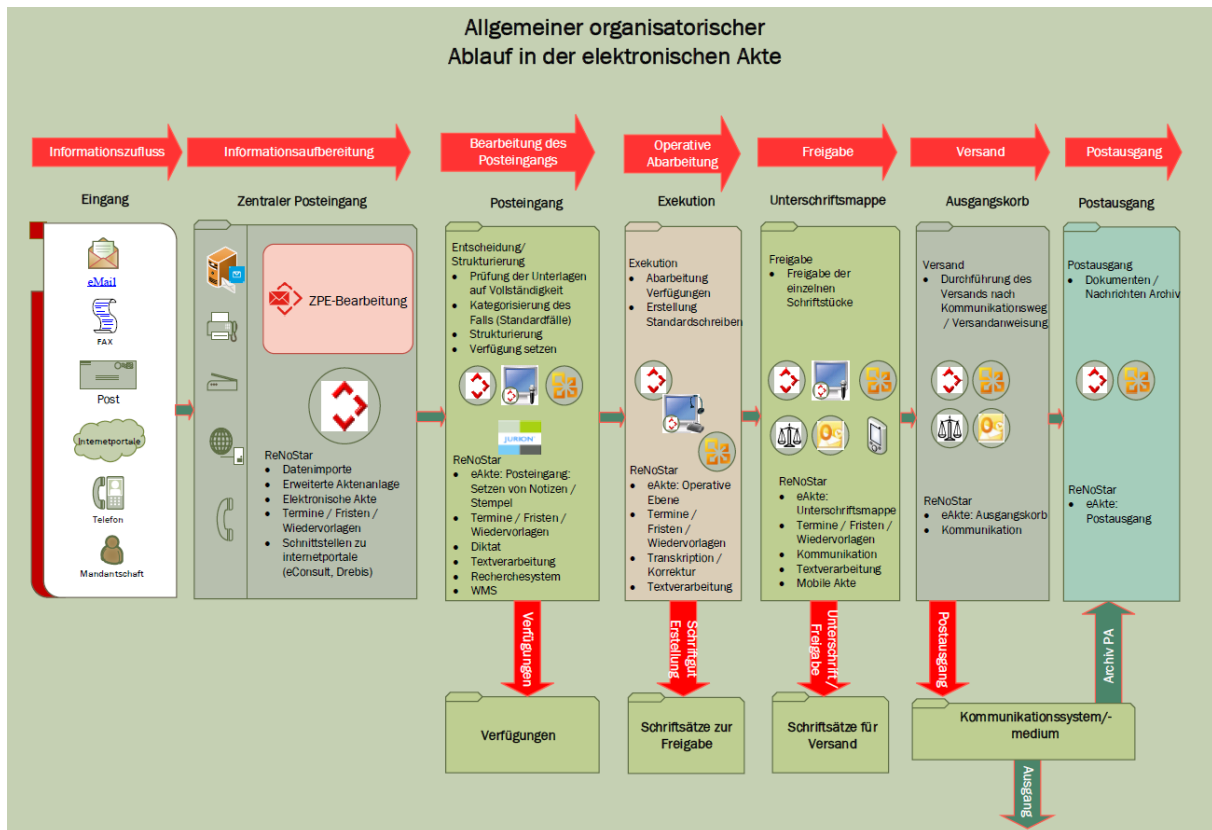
Allgemeiner organisatorischer
Ablauf in der elektronischen Akte

Informationszufluss

Informationsaufbereitung

Bearbeitung des Posteingangs

Operative Abarbeitung

Freigabe

Versand

Postausgang

Eingang

eMail

FAX

Post

Internetportale

Telefon

Mandantschaft

Zentraler Posteingang

ZPE-Bearbeitung

ReNoStar
- Datenimporte
- Erweiterte Aktenanlage
- Elektronische Akte
- Termine / Fristen / Wiedervorlagen
- Schnittstellen zu internetportale (eConsult, Drebis)

Posteingang

Entscheidung/ Strukturierung
- Prüfung der Unterlagen auf Vollständigkeit
- Kategorisierung des Falls (Standardfälle)
- Strukturierung
- Verfügung setzen

JURION

ReNoStar
- eAkte: Posteingang: Setzen von Notizen / Stempel
- Termine / Fristen / Wiedervorlagen
- Diktat
- Textverarbeitung
- Recherchesystem
- WMS

Exekution

Exekution
- Abarbeitung Verfügungen
- Erstellung Standardschreiben

ReNoStar
- eAkte: Operative Ebene
- Termine / Fristen / Wiedervorlagen
- Transkription / Korrektur
- Textverarbeitung

Unterschriftsmappe

Freigabe
- Freigabe der einzelnen Schriftstücke

ReNoStar
- eAkte: Unterschriftsmappe
- Termine / Fristen / Wiedervorlagen
- Kommunikation
- Textverarbeitung
- Mobile Akte

Ausgangskorb

Versand
- Durchführung des Versands nach Kommunikationsweg / Versandanweisung

ReNoStar
- eAkte: Ausgangskorb
- Kommunikation

Postausgang

Postausgang
- Dokumenten / Nachrichten Archiv

ReNoStar
- eAkte: Postausgang

Verfügungen

Schriftgut Erstellung

Unterschrift / Freigabe

Postausgang

Archiv PA

Verfügungen

Schriftsätze zur Freigabe

Schriftsätze für Versand

Kommunikationssystem/-medium

Ausgang